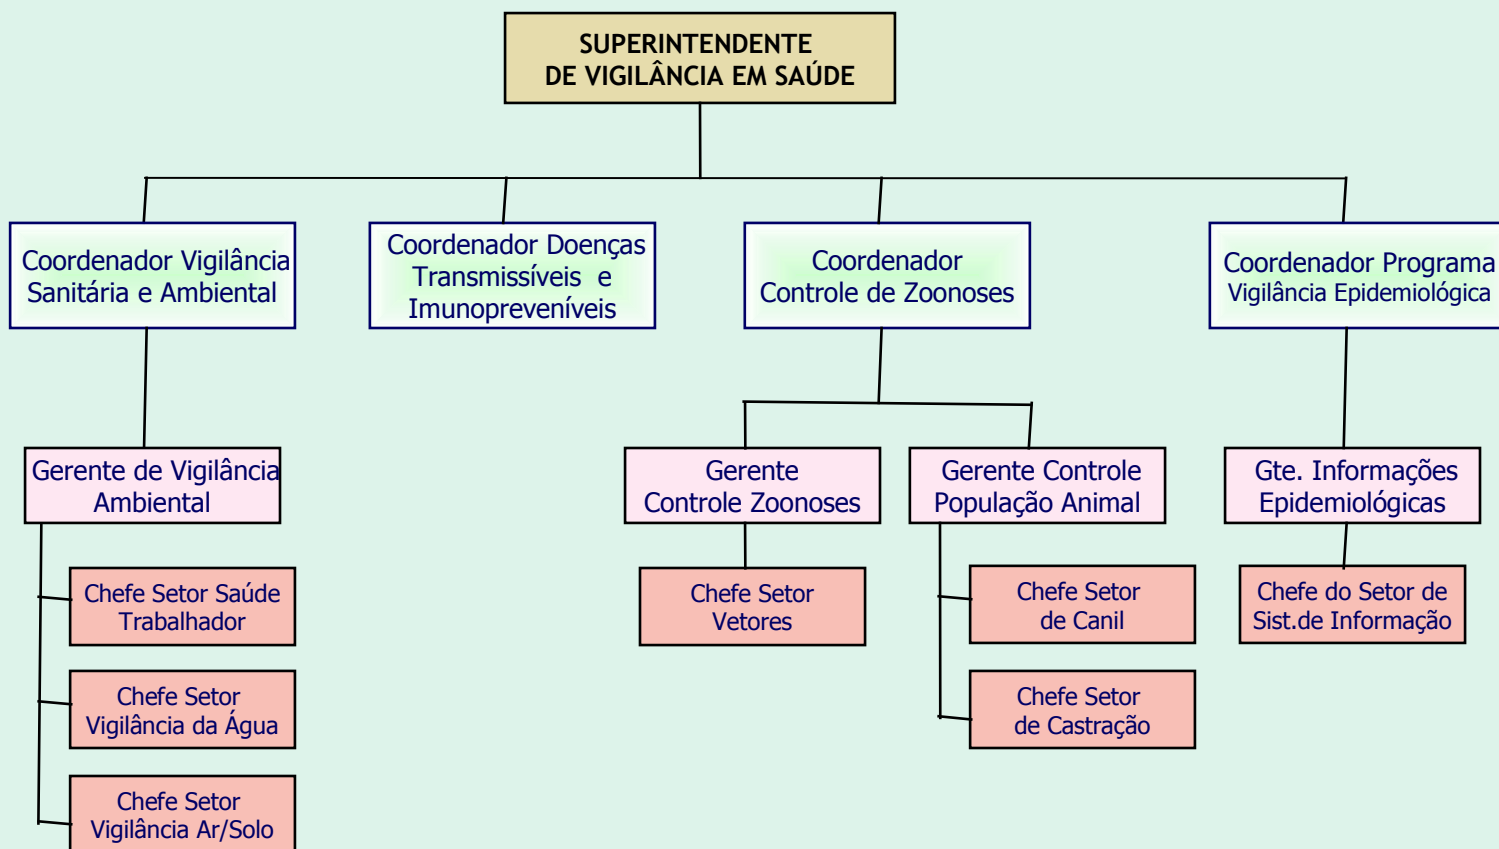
SUPERINTENDENTE
DE VIGILÂNCIA EM SAÚDE

Coordenador Vigilância Sanitária e Ambiental

Coordenador Doenças Transmissíveis e Imunopreveníveis

Coordenador Controle de Zoonoses

Coordenador Programa Vigilância Epidemiológica

Gerente de Vigilância Ambiental

Gerente Controle Zoonoses

Gerente Controle População Animal

Gte. Informações Epidemiológicas

Chefe Setor Saúde Trabalhador

Chefe Setor Vigilância da Água

Chefe Setor Vigilância Ar/Solo

Chefe Setor Vetores

Chefe Setor de Canil

Chefe Setor de Castração

Chefe do Setor de Sist.de Informação